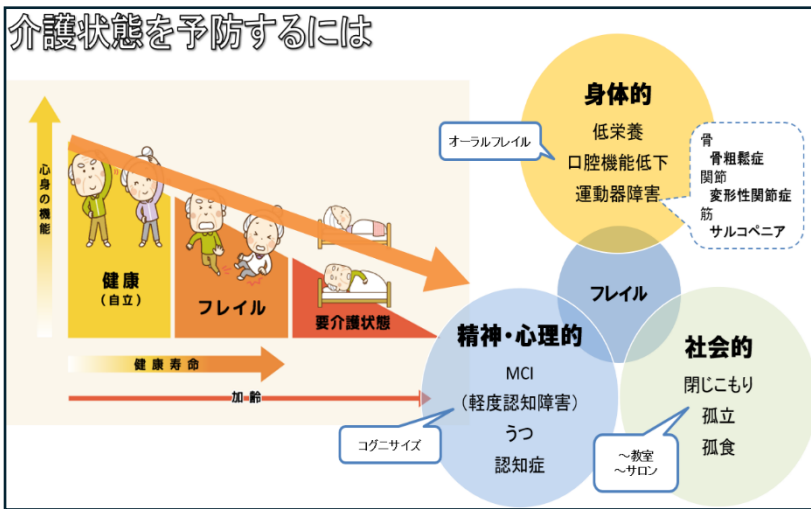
介護状態を予防するには

心身の機能

健康
（自立）

フレイル

要介護状態

健康寿命

加齢

オーラルフレイル

身体的
低栄養
口腔機能低下
運動器障害

骨
骨粗鬆症
関節
変形性関節症
筋
サルコペニア

フレイル

精神・心理的
MCI
（軽度認知障害）
うつ
認知症

コグニサイズ

社会的
閉じこもり
孤立
孤食

～教室
～サロン